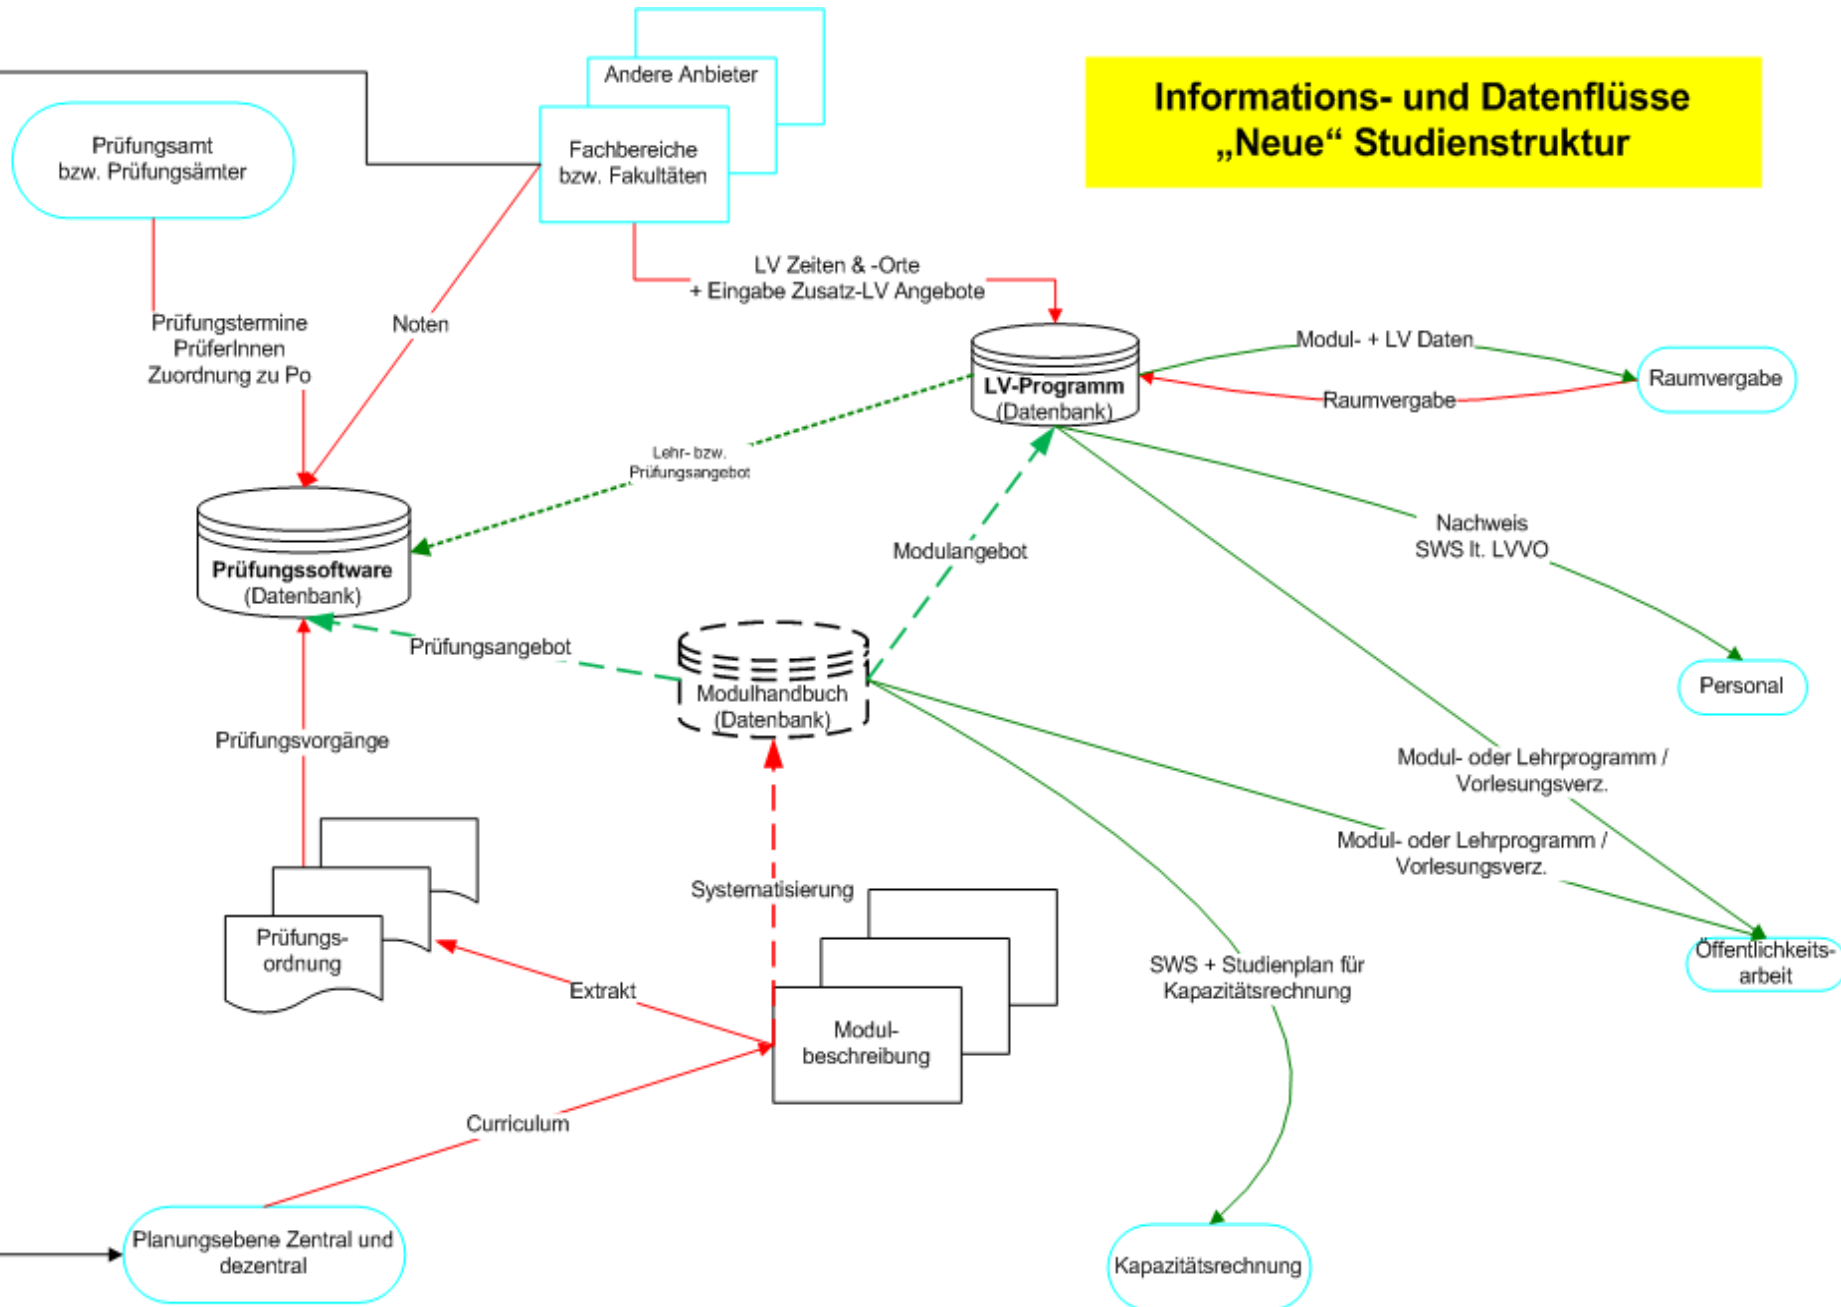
Informations- und Datenflüsse „Neue“ Studienstruktur

Andere Anbieter

Fachbereiche bzw. Fakultäten

Prüfungsamt bzw. Prüfungsämter

LV Zeiten & -Orte + Eingabe Zusatz-LV Angebote

Prüfungstermine PrüferInnen Zuordnung zu Po

Noten

LV-Programm (Datenbank)

Modul- + LV Daten

Raumvergabe

Raumvergabe

Lehr- bzw. Prüfungsangebot

Prüfungssoftware (Datenbank)

Modulangebot

Nachweis SWS lt. LVVO

Personal

Prüfungsangebot

Modulhandbuch (Datenbank)

Prüfungsvorgänge

Modul- oder Lehrprogramm / Vorlesungsverz.

Modul- oder Lehrprogramm / Vorlesungsverz.

Systematisierung

Prüfungsordnung

Öffentlichkeitsarbeit

SWS + Studienplan für Kapazitätsrechnung

Extrakt

Modulbeschreibung

Curriculum

Planungsebene Zentral und dezentral

Kapazitätsrechnung